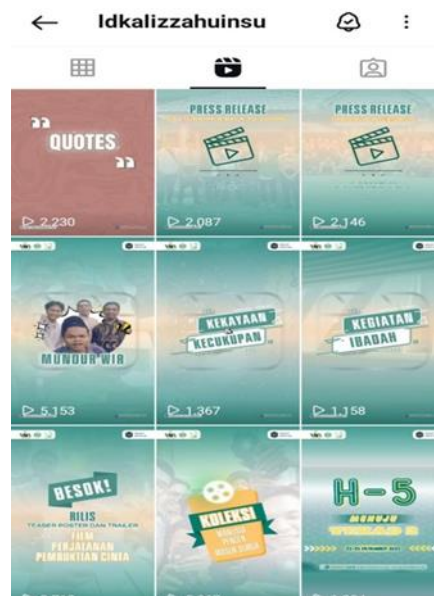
ldkalizzahuinsu

QUOTES

2.230

PRESS RELEASE

2.087

PRESS RELEASE

2.146

MUNDUR WIR

5.153

KEKAYAAN KECUKUPAN

1.367

KEGIATAN IBADAH

1.158

BESOK!

RILIS

TEASER POSTER DAN TRAILER

FILM PERJALANAN PEMBUKTIAN CINTA

KOLEKSI

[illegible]

H-5

MENUJU

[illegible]